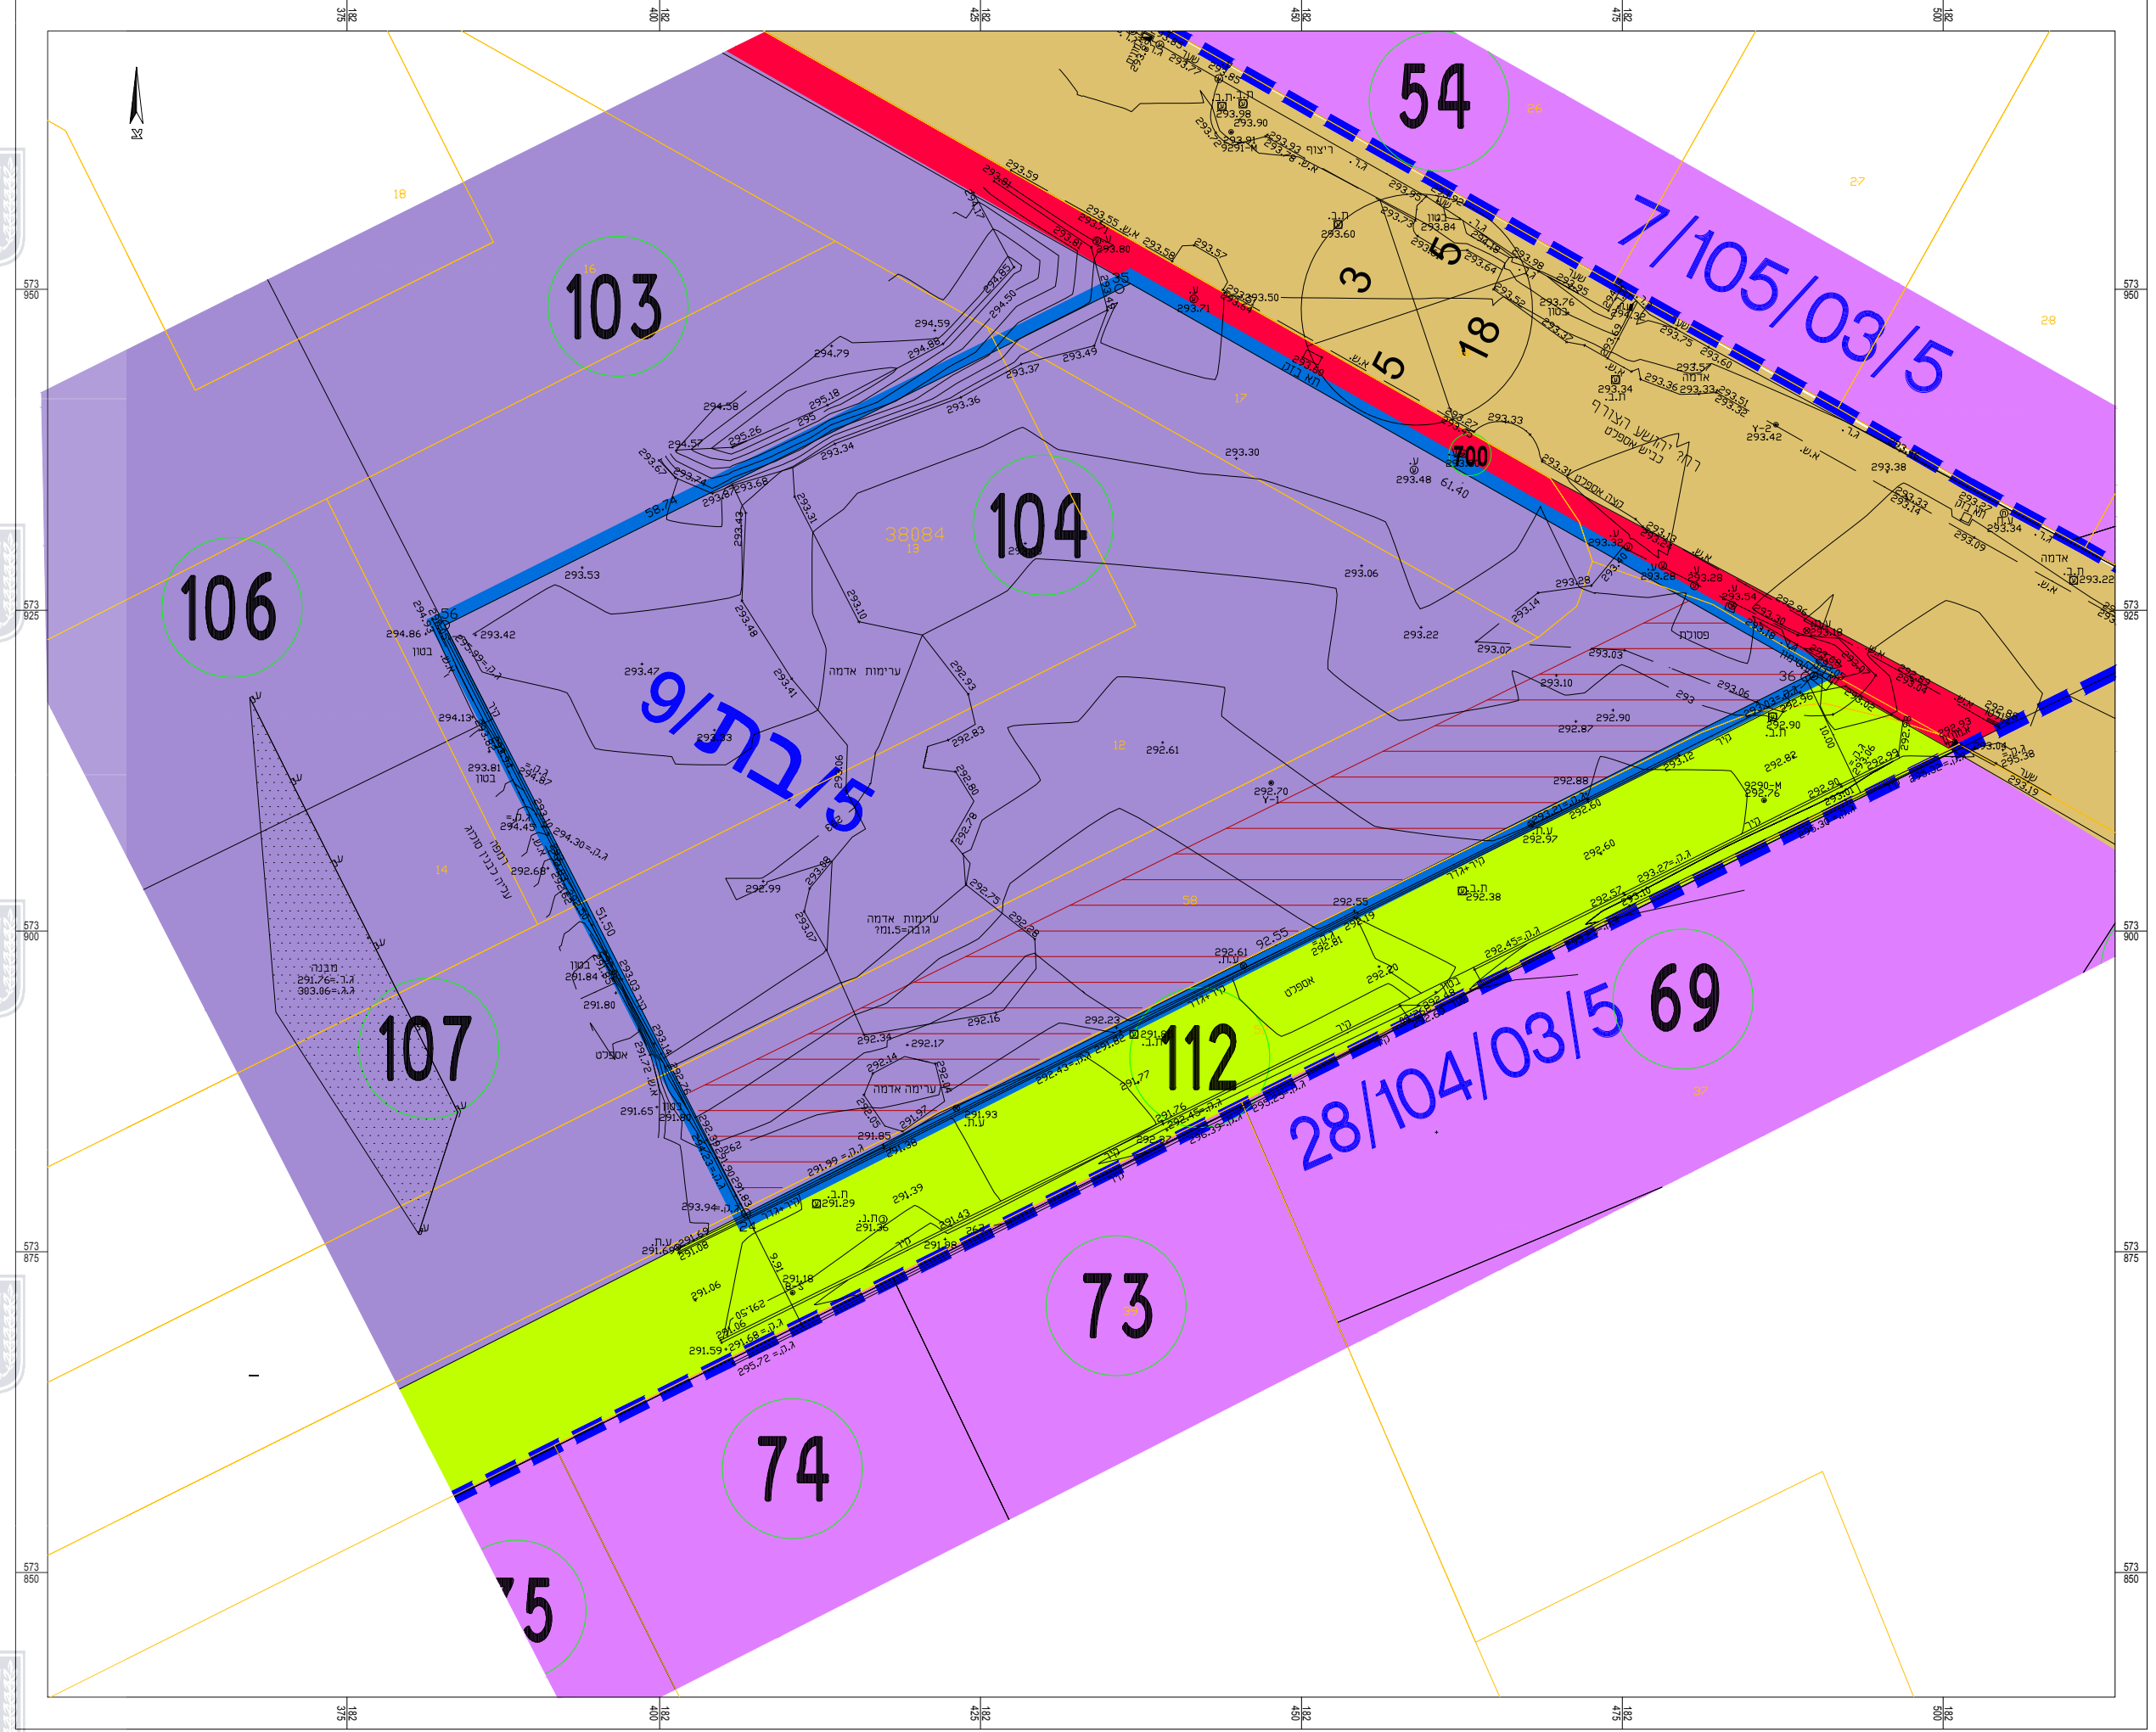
182 375
182 400
182 425
182 450
182 475
182 500

573 950
573 925
573 900
573 875
573 850

54
103
104
106
107
112
69
73
74
75

7/105/03/5
28/104/03/5
5/בת/9

3
5
18
5
700

38084
58.74
61.40
51.50
92.55

ערימות אדמה
ערימות אדמה
ערימה אדמה
בטון
אספלט
אספלט
גדר
רחוב יהושע הצורף
כביש אספלט
ריצוף
אדמה
שער
עמוד
מבנה